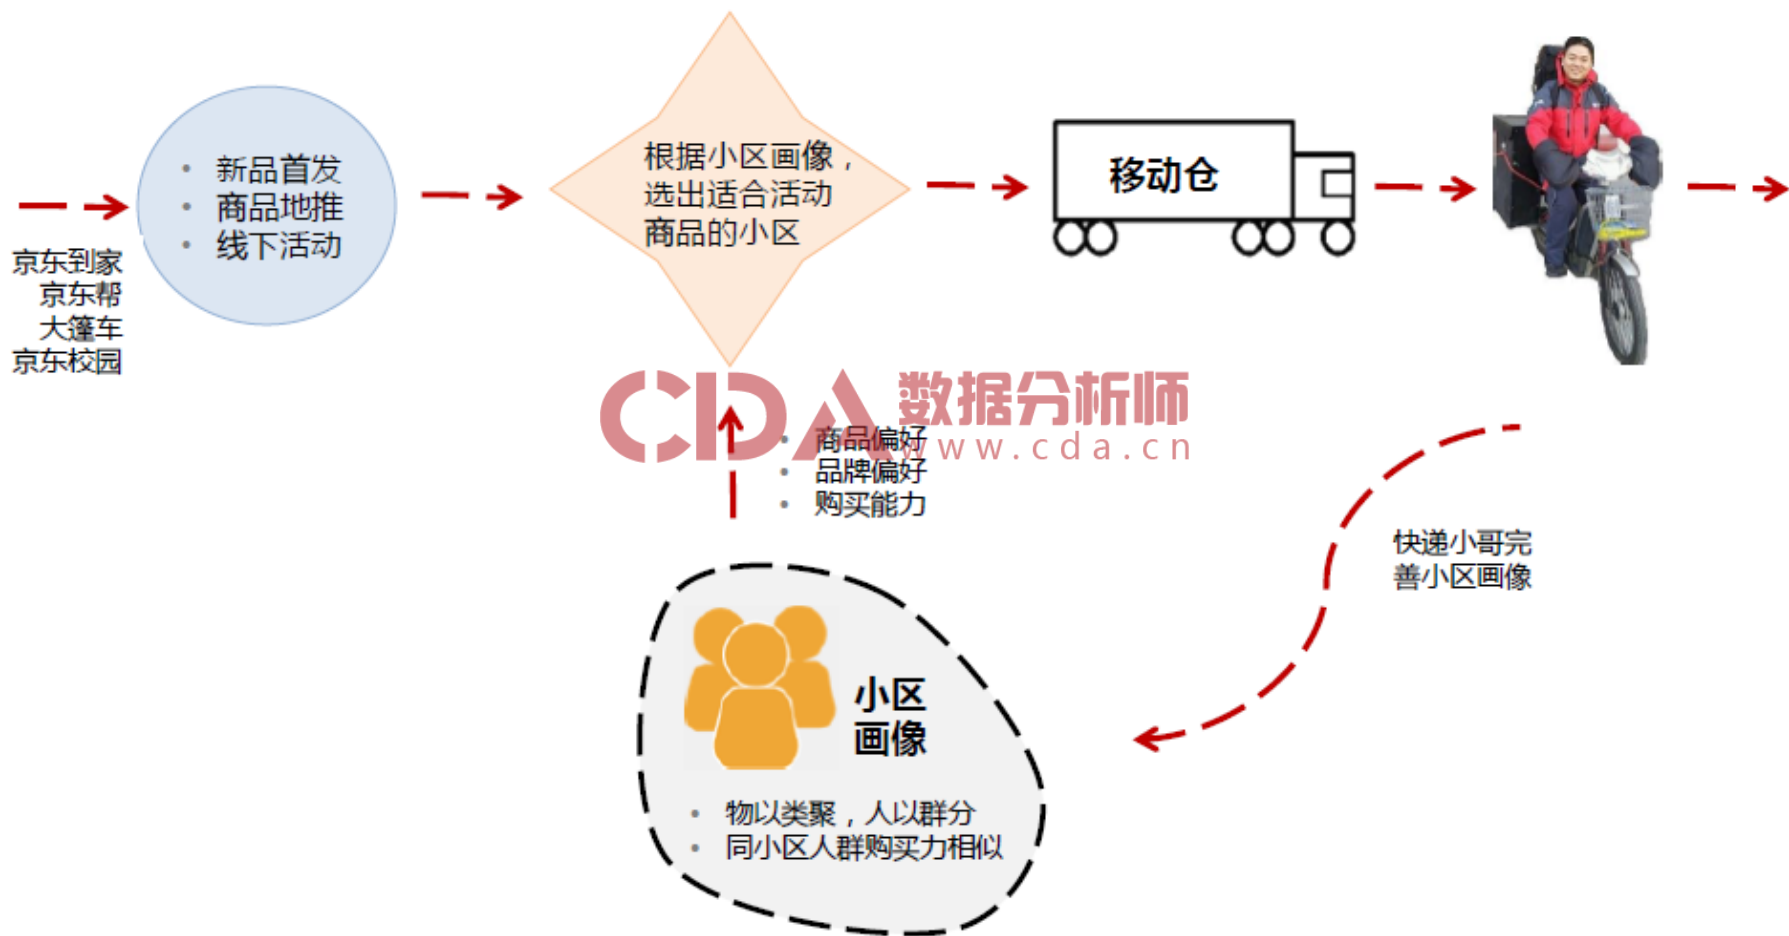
京东到家
京东帮
大篷车
京东校园

• 新品首发
• 商品地推
• 线下活动

根据小区画像，选出适合活动商品的小区

移动仓

CDA 数据分析师
www.cda.cn

• 商品偏好
• 品牌偏好
• 购买能力

快递小哥完善小区画像

小区
画像

• 物以类聚，人以群分
• 同小区人群购买力相似